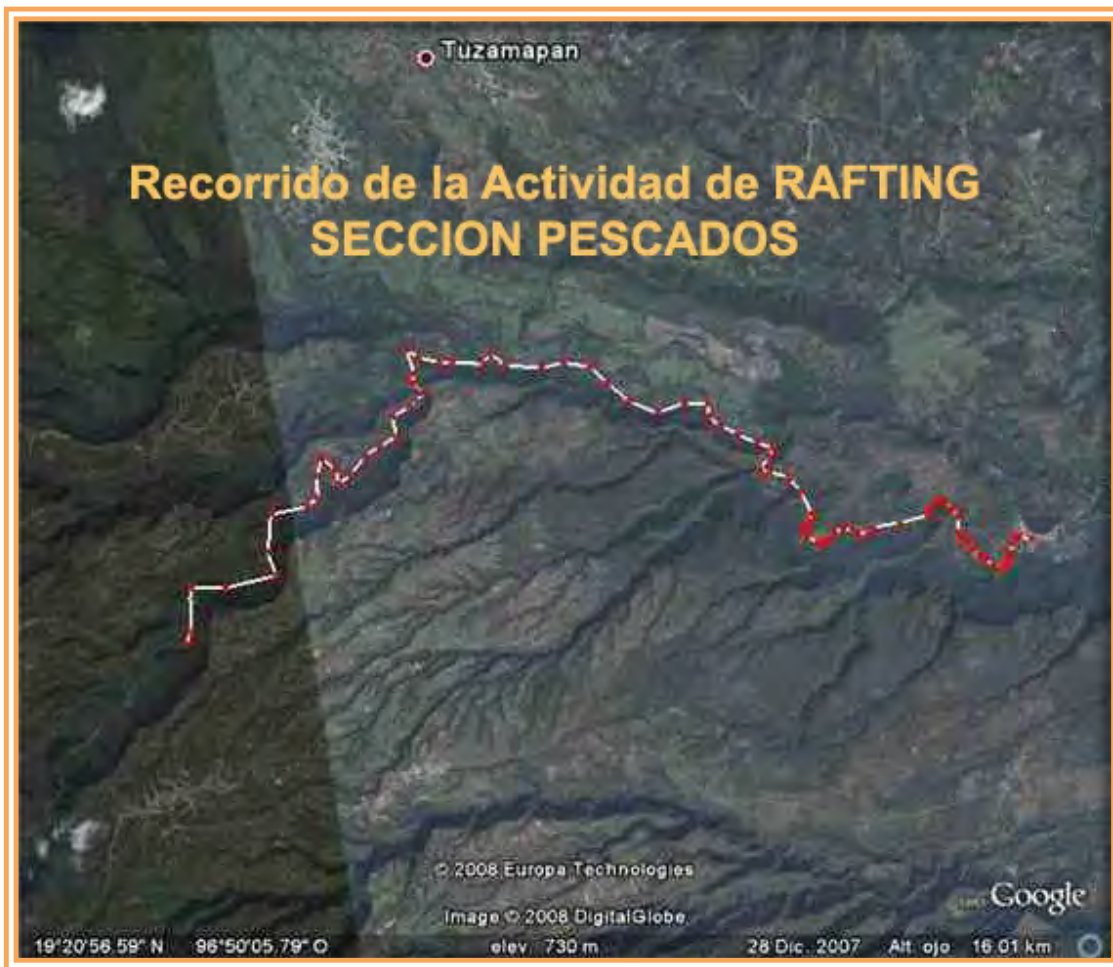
Tuzamapan

Recorrido de la Actividad de RAFTING
SECCION PESCADOS

© 2008 Europa Technologies

Image © 2008 DigitalGlobe

Google

19°20'56.59" N 96°50'05.79" O elev 730 m 28 Dic. 2007 Alt. ojo 16.01 km